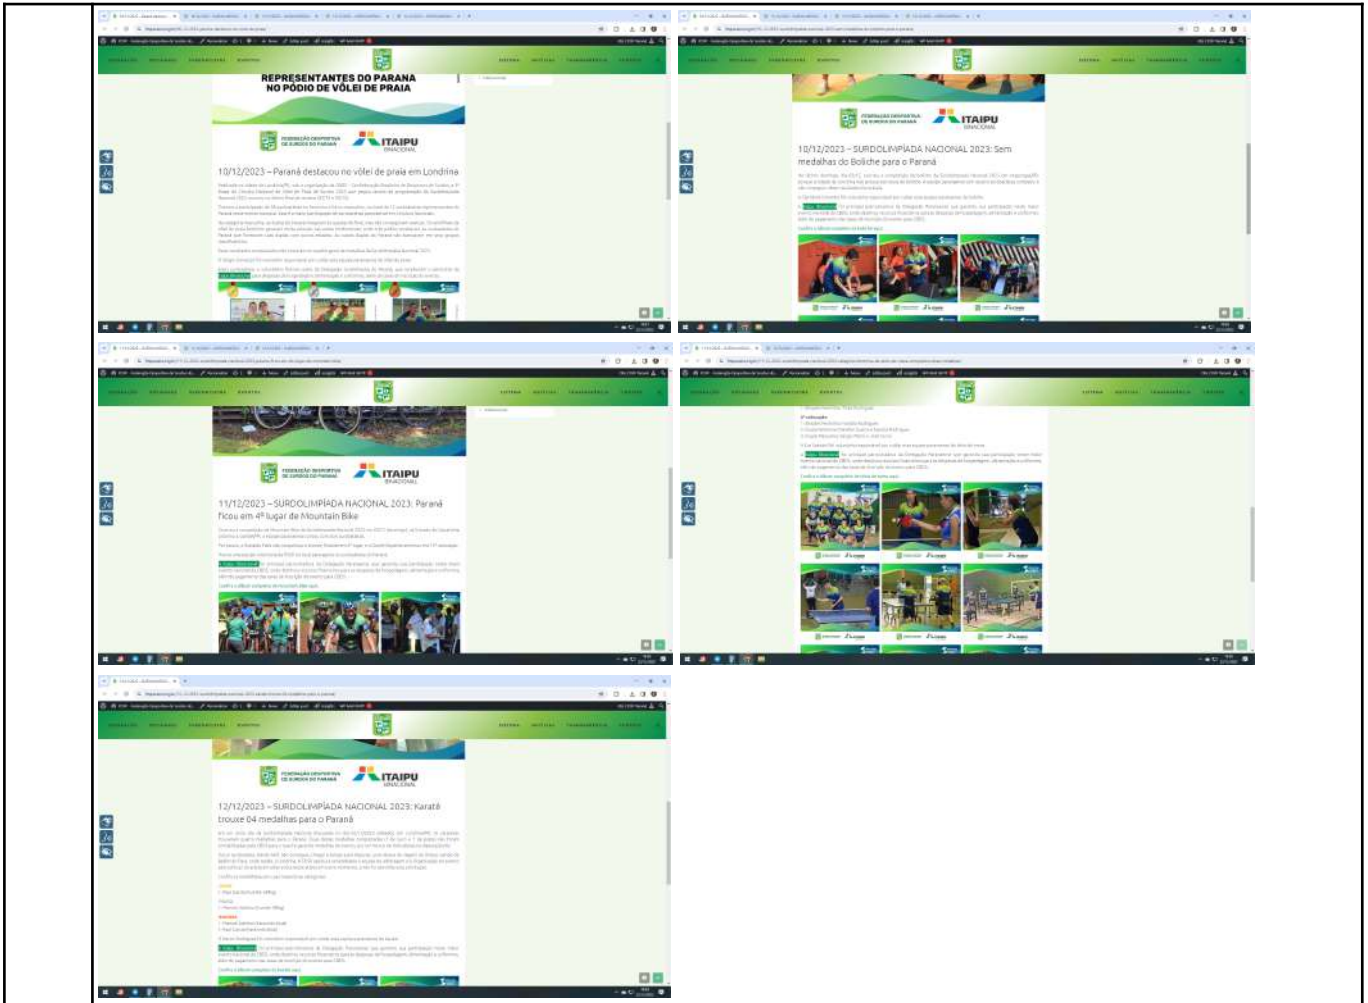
REPRESENTANTES DO PARANA NO PÓDIO DE VÔLEI DE PRAIA

FEDERAÇÃO DESPORTIVA DE SURDOS DO PARANÁ

ITAIPU BINACIONAL

10/12/2023 – Paraná destacou no vôlei de praia em Londrina

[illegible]

FEDERAÇÃO DESPORTIVA DE SURDOS DO PARANÁ

ITAIPU BINACIONAL

10/12/2023 – SURDOLIMPÍADA NACIONAL 2023: Sem medalhas do Boliche para o Paraná

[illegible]

FEDERAÇÃO DESPORTIVA DE SURDOS DO PARANÁ

ITAIPU BINACIONAL

11/12/2023 – SURDOLIMPÍADA NACIONAL 2023: Paraná ficou em 4º lugar de Mountain Bike

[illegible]

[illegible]

FEDERAÇÃO DESPORTIVA DE SURDOS DO PARANÁ

ITAIPU BINACIONAL

12/12/2023 – SURDOLIMPÍADA NACIONAL 2023: Karatê trouxe 04 medalhas para o Paraná

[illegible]